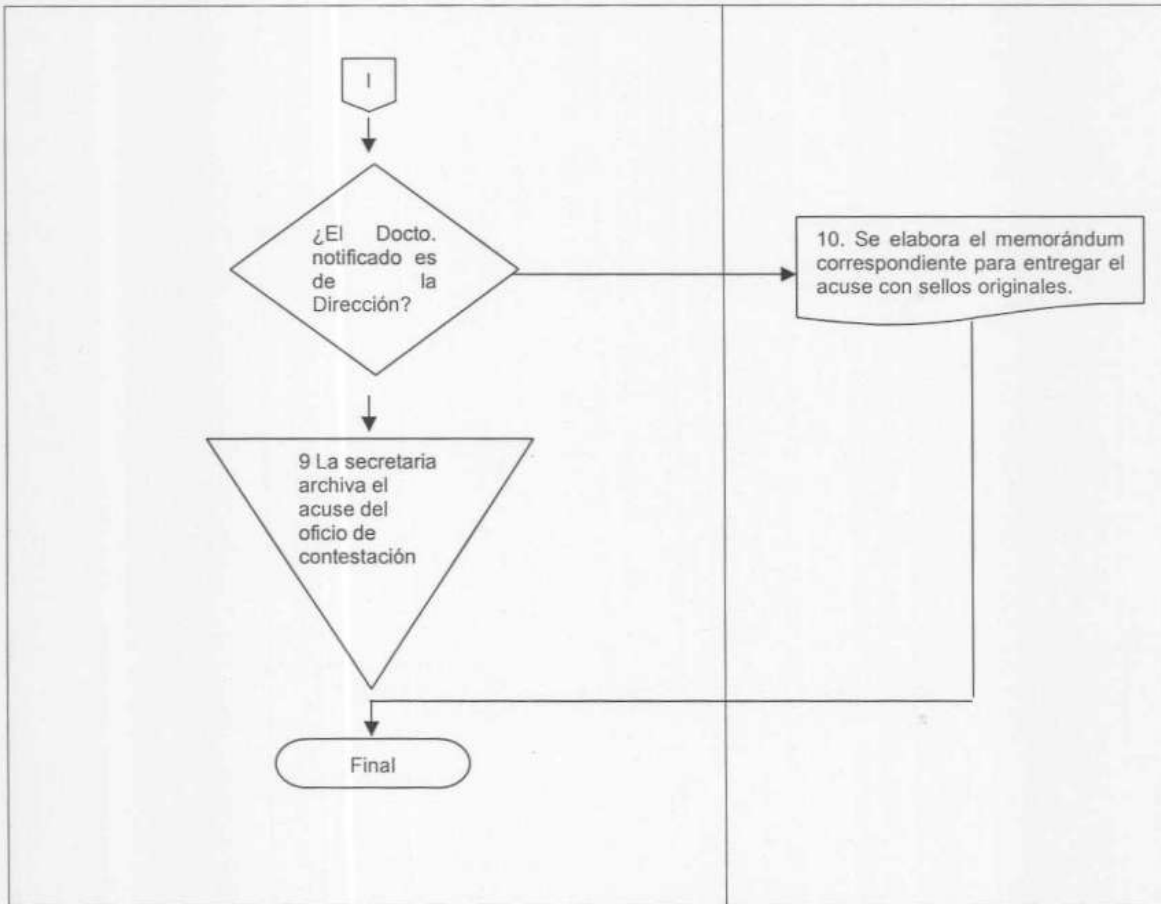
I

¿El Docto. notificado es de la Dirección?

10. Se elabora el memorándum correspondiente para entregar el acuse con sellos originales.

9 La secretaria archiva el acuse del oficio de contestación

Final